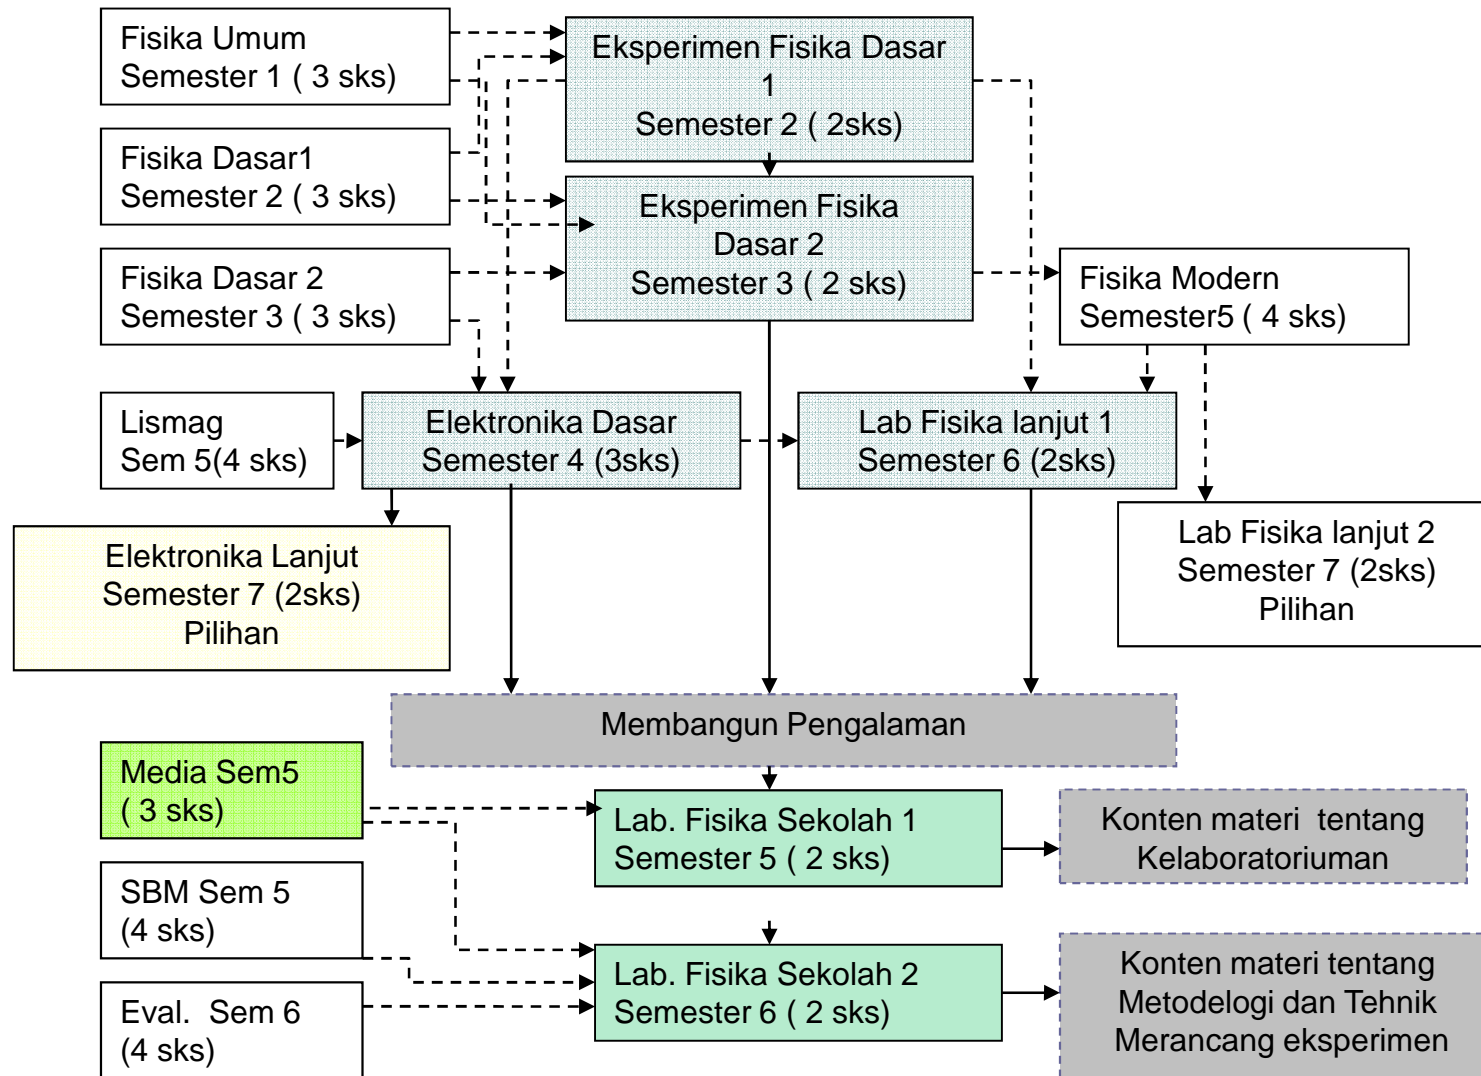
Fisika Umum
Semester 1 ( 3 sks)

Eksperimen Fisika Dasar 1
Semester 2 ( 2sks)

Fisika Dasar1
Semester 2 ( 3 sks)

Eksperimen Fisika Dasar 2
Semester 3 ( 2 sks)

Fisika Dasar 2
Semester 3 ( 3 sks)

Fisika Modern
Semester5 ( 4 sks)

Lismag
Sem 5(4 sks)

Elektronika Dasar
Semester 4 (3sks)

Lab Fisika lanjut 1
Semester 6 (2sks)

Elektronika Lanjut
Semester 7 (2sks)
Pilihan

Lab Fisika lanjut 2
Semester 7 (2sks)
Pilihan

Membangun Pengalaman

Media Sem5
( 3 sks)

Lab. Fisika Sekolah 1
Semester 5 ( 2 sks)

Konten materi tentang Kelaboratoriuman

SBM Sem 5
(4 sks)

Lab. Fisika Sekolah 2
Semester 6 ( 2 sks)

Eval. Sem 6
(4 sks)

Konten materi tentang Metodelogi dan Tehnik Merancang eksperimen